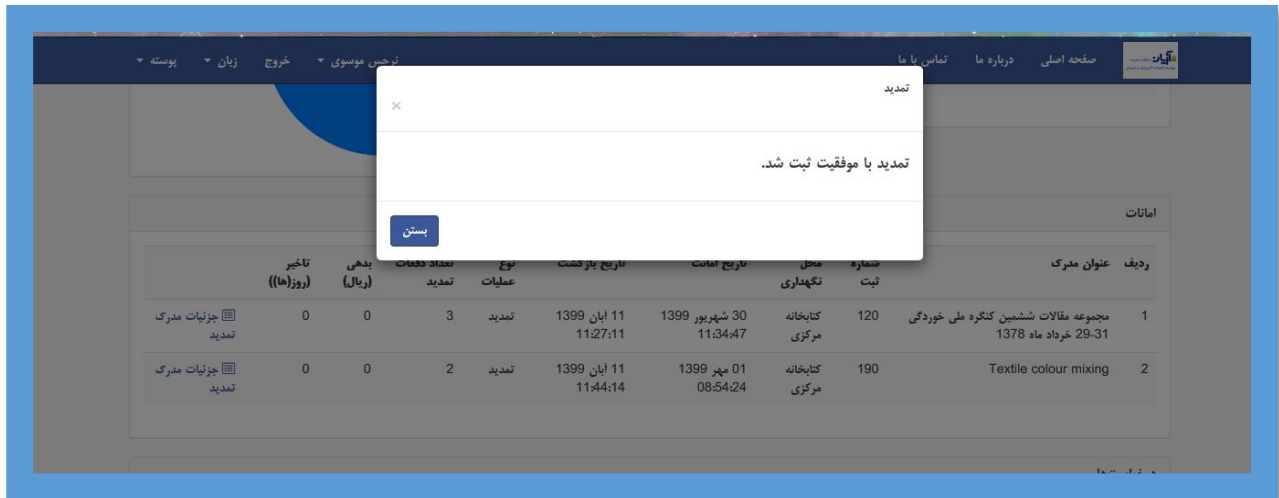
صفحه اصلی درباره ما تماس با ما
نرجس موسوی ▾ خروج زبان ▾ پوسته ▾

تمدید
×
تمدید با موفقیت ثبت شد.
بستن

امانات

| ردیف | عنوان مدرک | شماره ثبت | محل نگهداری | تاریخ امانت | تاریخ بازگشت | نوع عملیات | تعداد دفعات تمدید | بدهی (ریال) | تاخیر (روز(ها)) | |
|---|---|---|---|---|---|---|---|---|---|---|
| 1 | مجموعه مقالات ششمین کنگره ملی خوردگی 29-31 خرداد ماه 1378 | 120 | کتابخانه مرکزی | 30 شهریور 1399 11:34:47 | 11 آبان 1399 11:27:11 | تمدید | 3 | 0 | 0 | جزئیات مدرک تمدید |
| 2 | Textile colour mixing | 190 | کتابخانه مرکزی | 01 مهر 1399 08:54:24 | 11 آبان 1399 11:44:14 | تمدید | 2 | 0 | 0 | جزئیات مدرک تمدید |